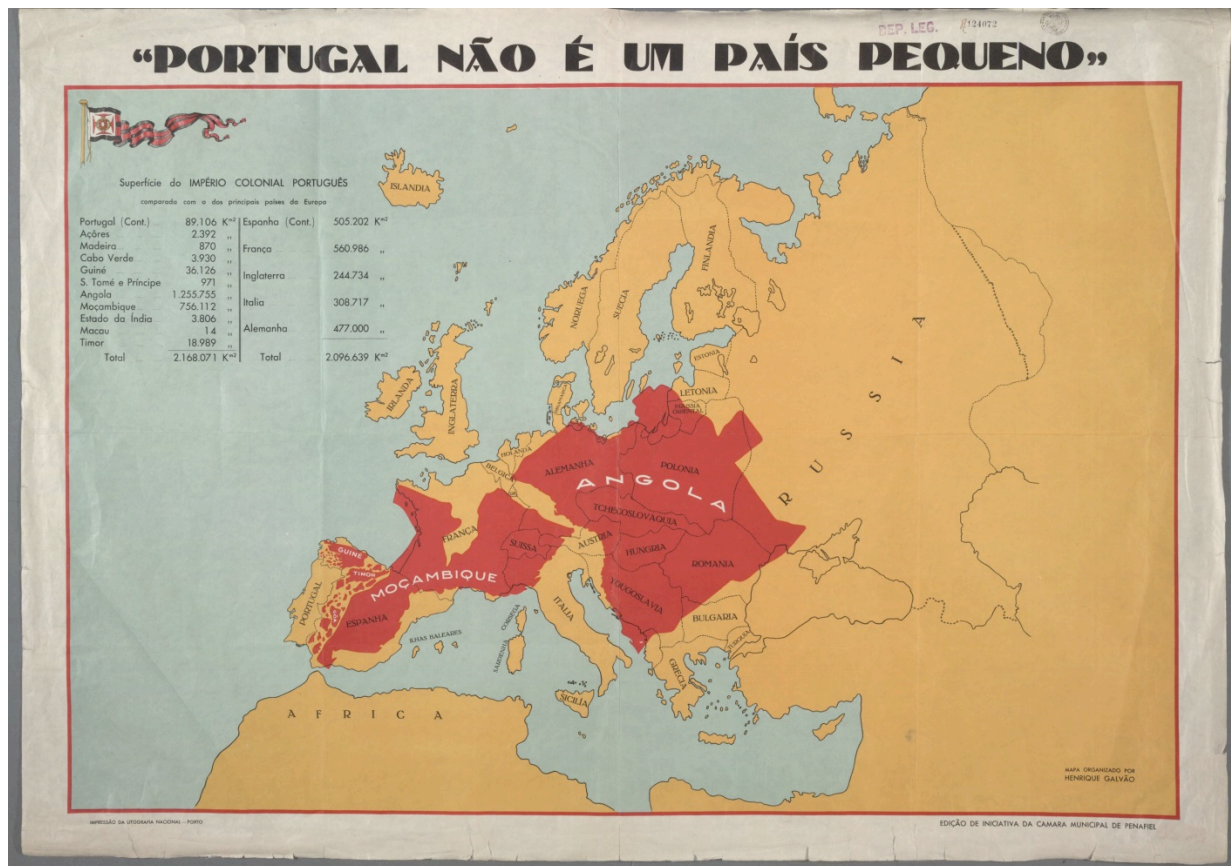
DEP. LEG. 124072

"PORTUGAL NÃO É UM PAÍS PEQUENO"

Superfície do IMPÉRIO COLONIAL PORTUGUÊS
comparada com a dos principais países da Europa

| | | | |
|---|---|---|---|
| Portugal (Cont.) | 89.106 K$^{m2}$ | Espanha (Cont.) | 505.202 K$^{m2}$ |
| Açores | 2.392 ,, | | |
| Madeira | 870 ,, | França | 560.986 ,, |
| Cabo Verde | 3.930 ,, | | |
| Guiné | 36.126 ,, | Inglaterra | 244.734 ,, |
| S. Tomé e Príncipe | 971 ,, | | |
| Angola | 1.255.755 ,, | Italia | 308.717 ,, |
| Moçambique | 756.112 ,, | | |
| Estado da India | 3.806 ,, | Alemanha | 477.000 ,, |
| Macau | 14 ,, | | |
| Timor | 18.989 ,, | | |
| Total | 2.168.071 K$^{m2}$ | Total | 2.096.639 K$^{m2}$ |

ISLANDIA
IRLANDA
INGLATERRA
NORUEGA
SUECIA
FINLANDIA
ESTONIA
LETONIA
LITUANIA
PRUSSIA ORIENTAL
HOLANDA
BELGICA
ALEMANHA
POLONIA
ANGOLA
TCHECOSLOVAQUIA
AUSTRIA
HUNGRIA
ROMANIA
SUISSA
FRANÇA
GUINÉ
TIMOR
MOÇAMBIQUE
PORTUGAL
ESPANHA
ILHAS BALEARES
CORSEGA
SARDENHA
ITALIA
SICILIA
YOUGOSLAVIA
BULGARIA
GRECIA
TURQUIA
RUSSIA
AFRICA

MAPA ORGANIZADO POR
HENRIQUE GALVÃO

IMPRESSÃO DA LITOGRAFIA NACIONAL - PORTO

EDIÇÃO DE INICIATIVA DA CAMARA MUNICIPAL DE PENAFIEL